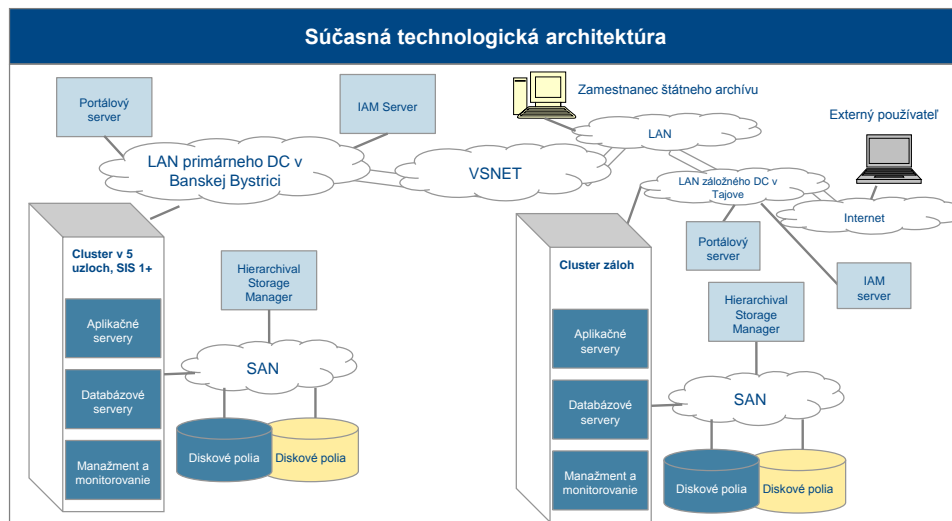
Súčasná technologická architektúra

Portálový server

IAM Server

Zamestnanec štátneho archívu

LAN

Externý používateľ

LAN primárneho DC v Banskej Bystrici

VSNET

LAN záložného DC v Tajove

Internet

Cluster v 5 uzloch, SIS 1+

Hierarchival Storage Manager

Aplikačné servery

Databázové servery

Manažment a monitorovanie

SAN

Diskové polia

Diskové polia

Cluster záloh

Portálový server

IAM server

Hierarchival Storage Manager

Aplikačné servery

Databázové servery

Manažment a monitorovanie

SAN

Diskové polia

Diskové polia